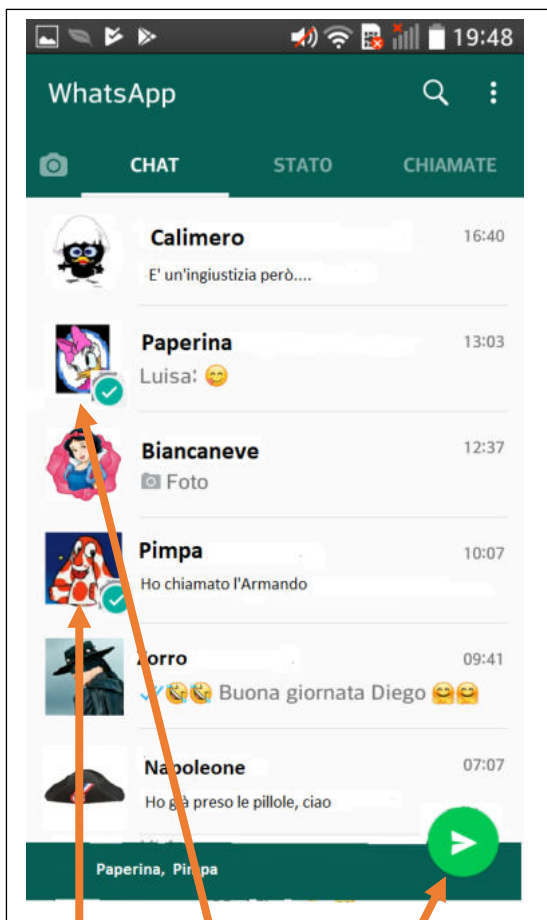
19:48

WhatsApp

CHAT STATO CHIAMATE

Calimero 16:40
E' un'ingiustizia però....

Paperina 13:03
Luisa: 😊

Biancaneve 12:37
Foto

Pimpa 10:07
Ho chiamato l'Armando

Zorro 09:41
✓🤣🤣 Buona giornata Diego 🤗🤗

Napoleone 07:07
Ho già preso le pillole, ciao

Paperina, Pimpa